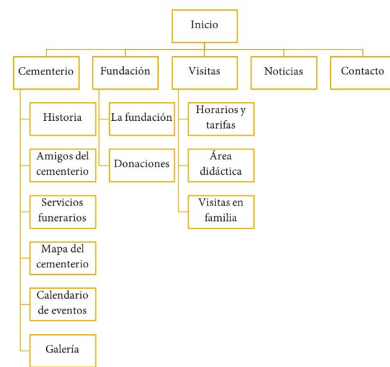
Inicio

Cementerio

Historia

Amigos del cementerio

Servicios funerarios

Mapa del cementerio

Calendario de eventos

Galería

Fundación

La fundación

Donaciones

Visitas

Horarios y tarifas

Área didáctica

Visitas en familia

Noticias

Contacto